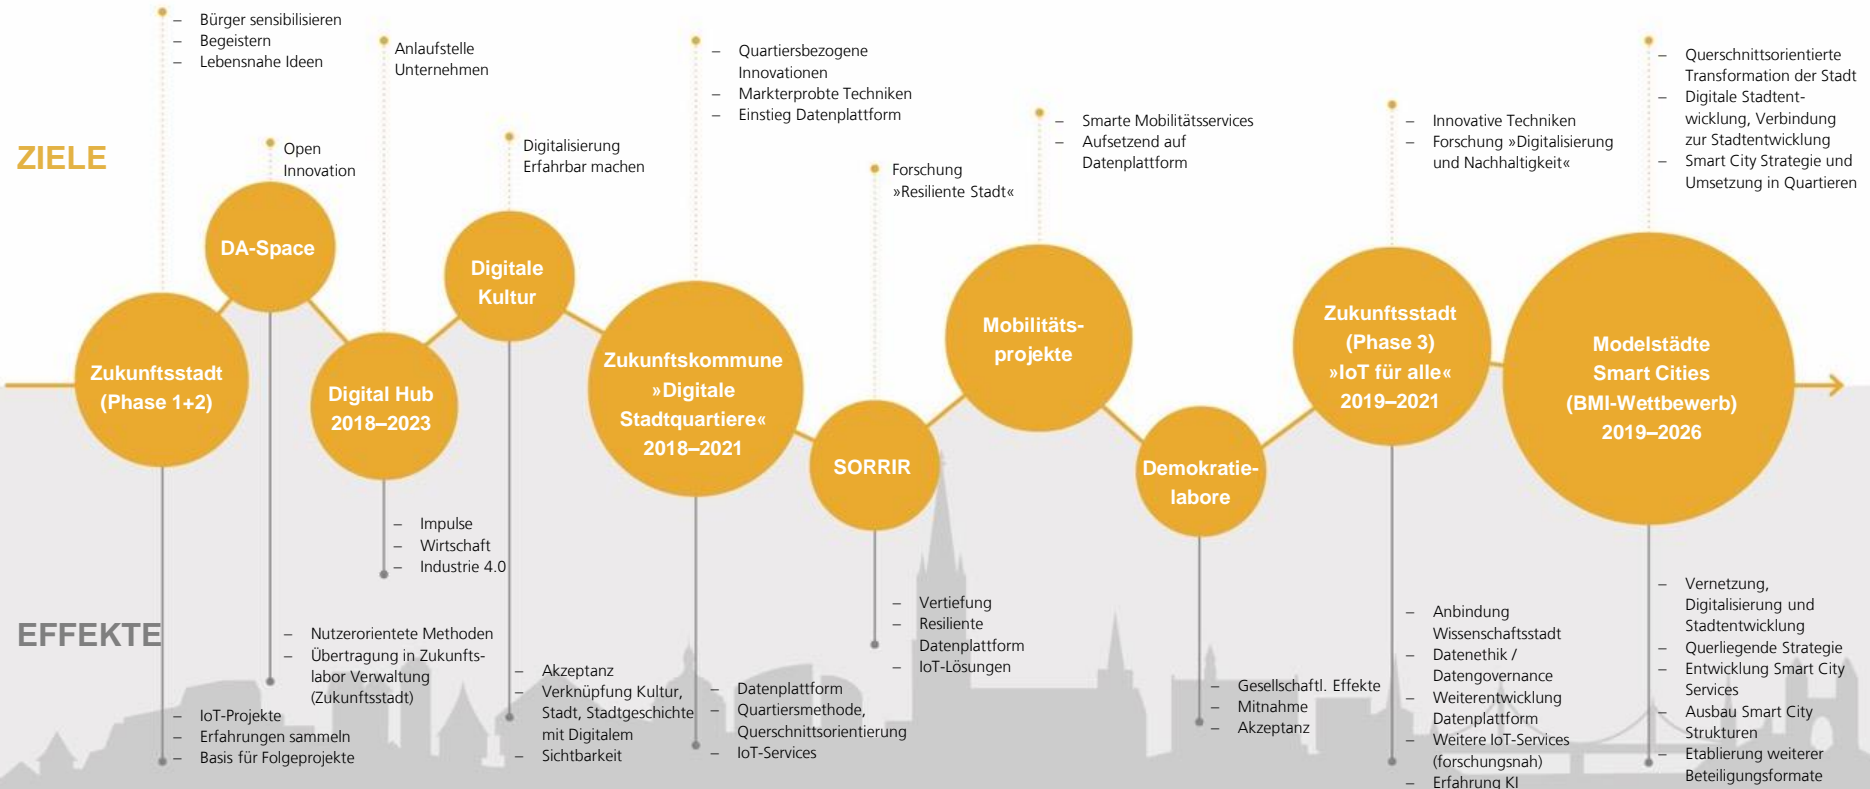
ZIELE

– Bürger sensibilisieren
– Begeistern
– Lebensnahe Ideen

Open Innovation

Anlaufstelle Unternehmen

Digitalisierung Erfahrbar machen

– Quartiersbezogene Innovationen
– Markterprobte Techniken
– Einstieg Datenplattform

Forschung »Resiliente Stadt«

– Smarte Mobilitätsservices
– Aufsetzend auf Datenplattform

– Innovative Techniken
– Forschung »Digitalisierung und Nachhaltigkeit«

– Querschnittsorientierte Transformation der Stadt
– Digitale Stadtentwicklung, Verbindung zur Stadtentwicklung
– Smart City Strategie und Umsetzung in Quartieren

Zukunftsstadt (Phase 1+2)

DA-Space

Digital Hub 2018–2023

Digitale Kultur

Zukunftskommune »Digitale Stadtquartiere« 2018–2021

SORRIR

Mobilitäts-projekte

Demokratie-labore

Zukunftsstadt (Phase 3) »IoT für alle« 2019–2021

Modelstädte Smart Cities (BMI-Wettbewerb) 2019–2026

EFFEKTE

– IoT-Projekte
– Erfahrungen sammeln
– Basis für Folgeprojekte

– Nutzerorientierte Methoden
– Übertragung in Zukunftslabor Verwaltung (Zukunftsstadt)

– Impulse
– Wirtschaft
– Industrie 4.0

– Akzeptanz
– Verknüpfung Kultur, Stadt, Stadtgeschichte mit Digitalem
– Sichtbarkeit

– Datenplattform
– Quartiersmethode, Querschnittsorientierung
– IoT-Services

– Vertiefung
– Resiliente Datenplattform
– IoT-Lösungen

– Gesellschaftl. Effekte
– Mitnahme
– Akzeptanz

– Anbindung Wissenschaftsstadt
– Datenethik / Datengovernance
– Weiterentwicklung Datenplattform
– Weitere IoT-Services (forschungsnah)
– Erfahrung KI

– Vernetzung, Digitalisierung und Stadtentwicklung
– Querliegende Strategie
– Entwicklung Smart City Services
– Ausbau Smart City Strukturen
– Etablierung weiterer Beteiligungsformate